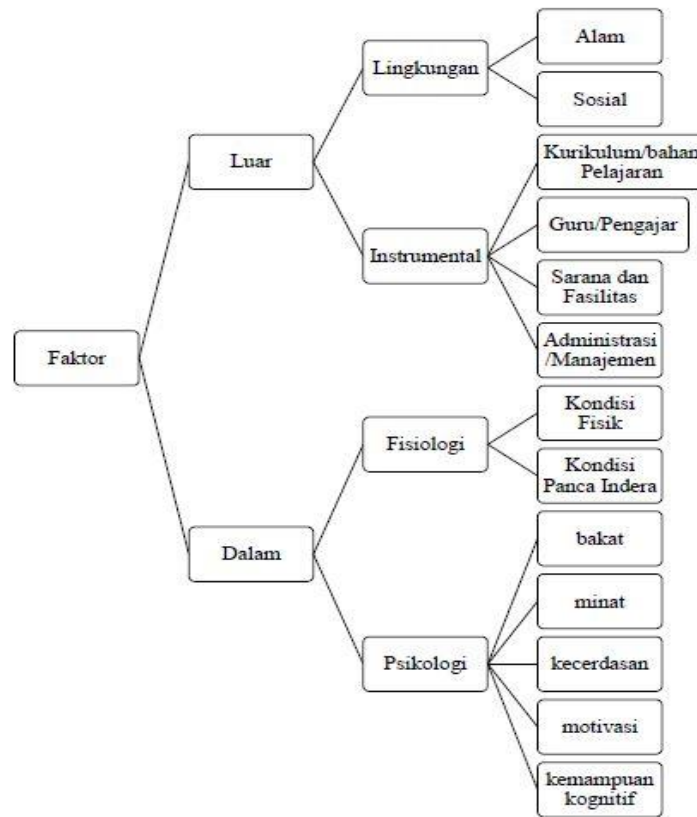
Faktor

Luar

Lingkungan

Alam

Sosial

Instrumental

Kurikulum/bahan Pelajaran

Guru/Pengajar

Sarana dan Fasilitas

Administrasi /Manajemen

Dalam

Fisiologi

Kondisi Fisik

Kondisi Panca Indera

Psikologi

bakat

minat

kecerdasan

motivasi

kemampuan kognitif